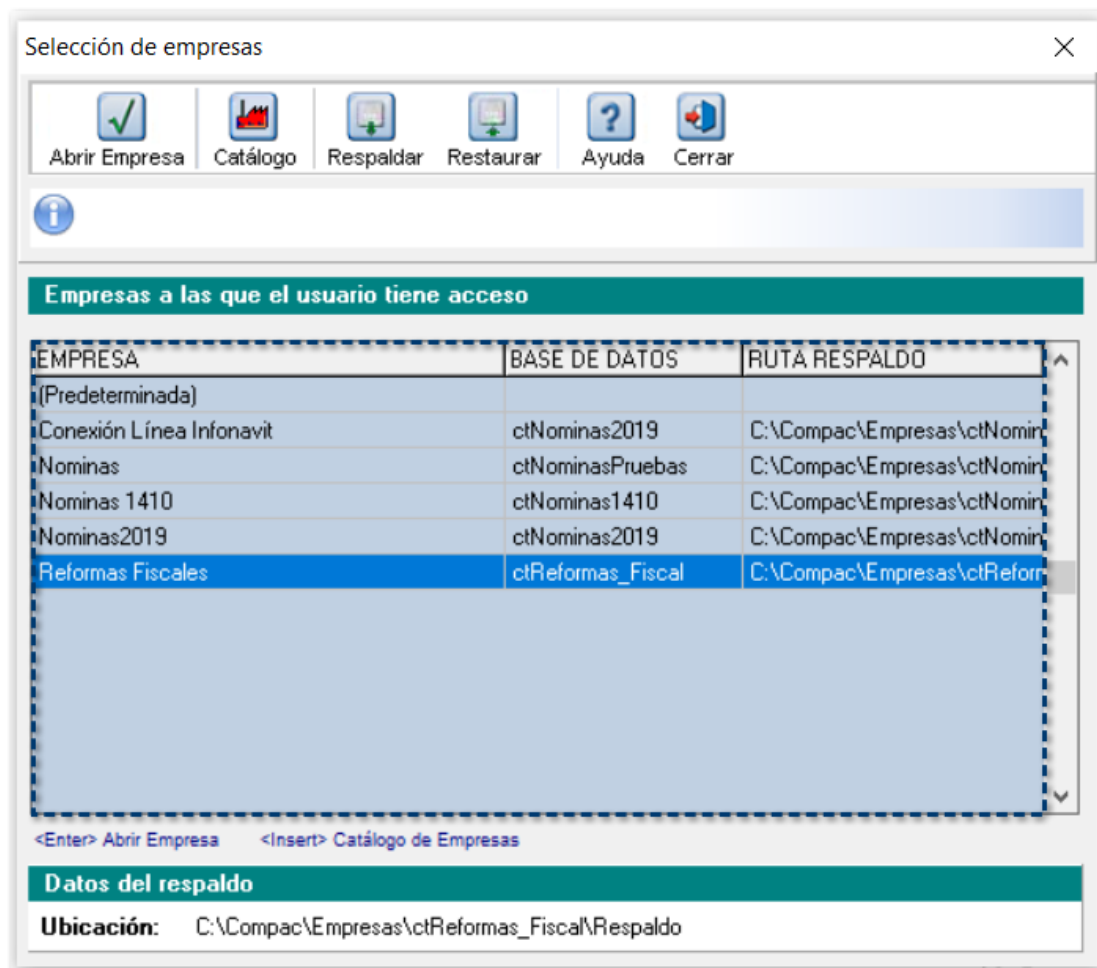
Selección de empresas

Abrir Empresa
Catálogo
Respaldar
Restaurar
Ayuda
Cerrar

Empresas a las que el usuario tiene acceso

| EMPRESA | BASE DE DATOS | RUTA RESPALDO |
|---|---|---|
| (Predeterminada) | | |
| Conexión Línea Infonavit | ctNominas2019 | C:\Compac\Empresas\ctNomin |
| Nominas | ctNominasPruebas | C:\Compac\Empresas\ctNomin |
| Nominas 1410 | ctNominas1410 | C:\Compac\Empresas\ctNomin |
| Nominas2019 | ctNominas2019 | C:\Compac\Empresas\ctNomin |
| Reformas Fiscales | ctReformas_Fiscal | C:\Compac\Empresas\ctReform |

<Enter> Abrir Empresa
<Insert> Catálogo de Empresas

Datos del respaldo

Ubicación: C:\Compac\Empresas\ctReformas_Fiscal\Respaldo